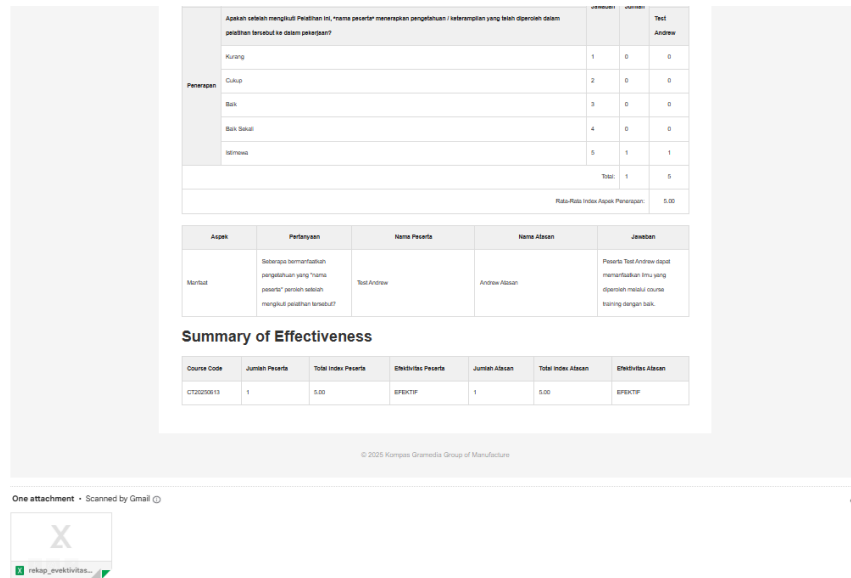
| | Apakah setelah mengikuti Pelatihan ini, *nama peserta* menerapkan pengetahuan / keterampilan yang telah diperoleh dalam pelatihan tersebut ke dalam pekerjaan? | Jawaban | Jumlah | Test Andrew |
|---|---|---|---|---|
| Penerapan | Kurang | 1 | 0 | 0 |
| | Cukup | 2 | 0 | 0 |
| | Baik | 3 | 0 | 0 |
| | Baik Sekali | 4 | 0 | 0 |
| | Istimewa | 5 | 1 | 1 |
| | | Total: | 1 | 5 |
| | | Rata-Rata Index Aspek Penerapan: | | 5.00 |

| Aspek | Pertanyaan | Nama Peserta | Nama Atasan | Jawaban |
|---|---|---|---|---|
| Manfaat | Seberapa bermanfaatkah pengetahuan yang "nama peserta" peroleh setelah mengikuti pelatihan tersebut? | Test Andrew | Andrew Atasan | Peserta Test Andrew dapat memanfaatkan ilmu yang diperoleh melalui course training dengan baik. |

Summary of Effectiveness

| Course Code | Jumlah Peserta | Total Index Peserta | Efektivitas Peserta | Jumlah Atasan | Total Index Atasan | Efektivitas Atasan |
|---|---|---|---|---|---|---|
| CT20250913 | 1 | 5.00 | EFEKTIF | 1 | 5.00 | EFEKTIF |

© 2025 Kompas Gramedia Group of Manufacture

One attachment • Scanned by Gmail ⓘ

rekap_evektivitas...